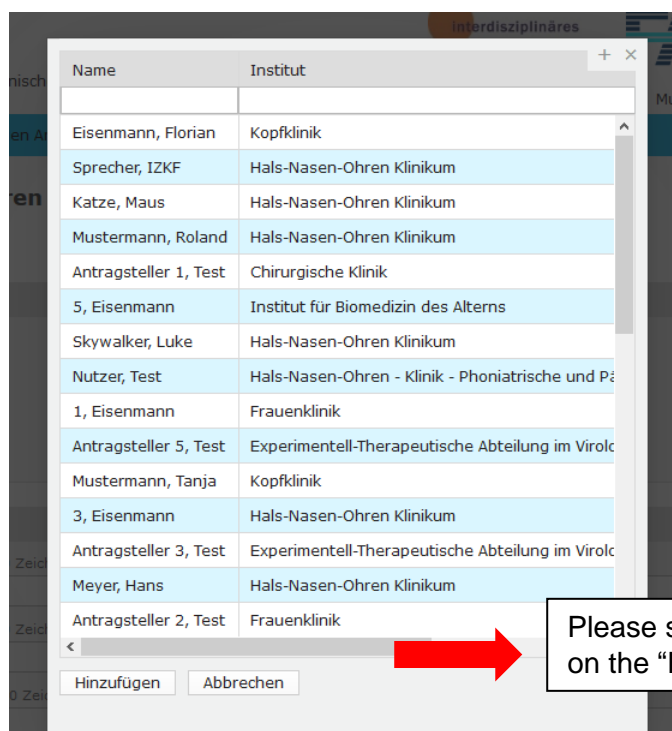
interdisziplinäres

nisch

Mu

en A

ren

Name | Institut

| Name | Institut |
|---|---|
| | |
| Eisenmann, Florian | Kopfklinik |
| Sprecher, IZKF | Hals-Nasen-Ohren Klinikum |
| Katze, Maus | Hals-Nasen-Ohren Klinikum |
| Mustermann, Roland | Hals-Nasen-Ohren Klinikum |
| Antragsteller 1, Test | Chirurgische Klinik |
| 5, Eisenmann | Institut für Biomedizin des Alterns |
| Skywalker, Luke | Hals-Nasen-Ohren Klinikum |
| Nutzer, Test | Hals-Nasen-Ohren - Klinik - Phoniatrische und Pä |
| 1, Eisenmann | Frauenklinik |
| Antragsteller 5, Test | Experimentell-Therapeutische Abteilung im Virolo |
| Mustermann, Tanja | Kopfklinik |
| 3, Eisenmann | Hals-Nasen-Ohren Klinikum |
| Antragsteller 3, Test | Experimentell-Therapeutische Abteilung im Virolo |
| Meyer, Hans | Hals-Nasen-Ohren Klinikum |
| Antragsteller 2, Test | Frauenklinik |

Zeic

Zeic

0 Zei

Hinzufügen Abbrechen

Please s
on the "